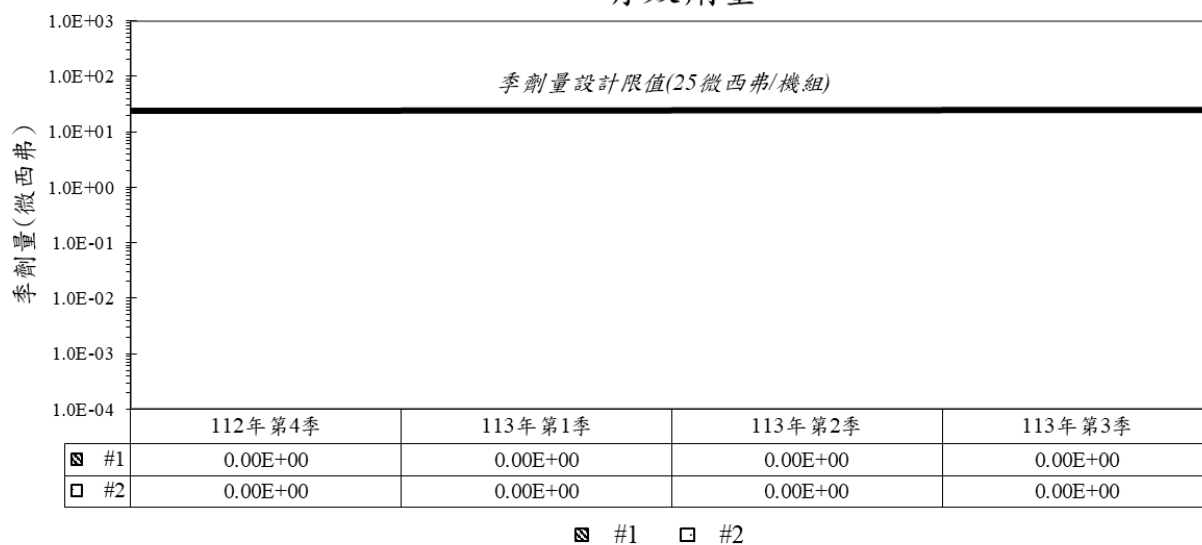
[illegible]

1.0E+03

1.0E+02

季劑量設計限值(25微西弗/機組)

1.0E+01

1.0E+00

1.0E-01

1.0E-02

1.0E-03

1.0E-04

季劑量(微西弗)

| | 112年第4季 | 113年第1季 | 113年第2季 | 113年第3季 |
|---|---|---|---|---|
| #1 | 0.00E+00 | 0.00E+00 | 0.00E+00 | 0.00E+00 |
| #2 | 0.00E+00 | 0.00E+00 | 0.00E+00 | 0.00E+00 |

#1 #2